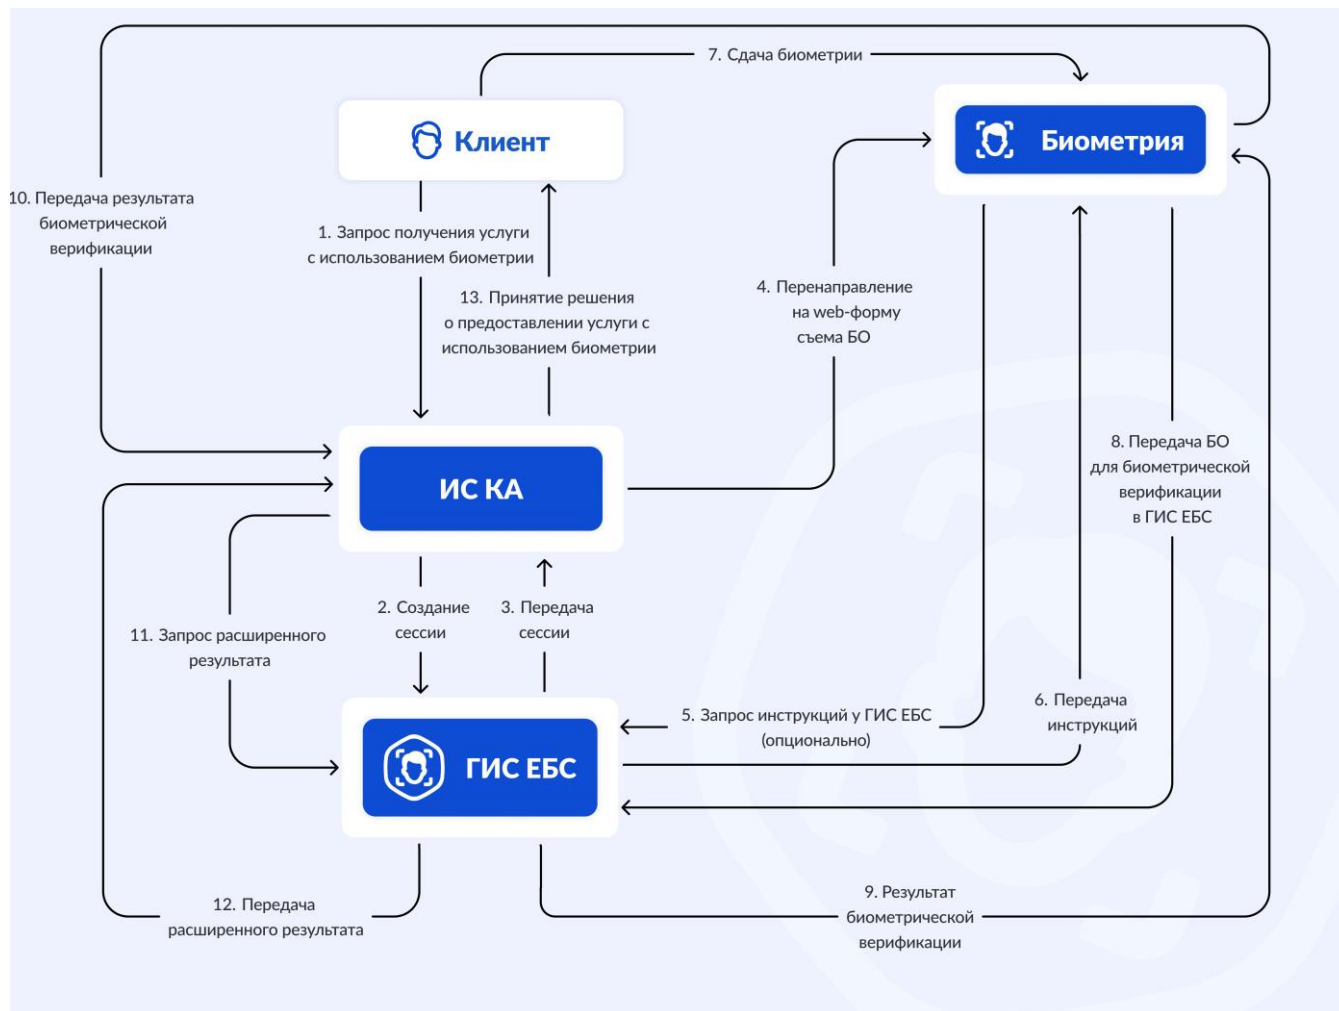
7. Сдача биометрии

Клиент

Биометрия

10. Передача результата биометрической верификации

1. Запрос получения услуги с использованием биометрии

13. Принятие решения о предоставлении услуги с использованием биометрии

4. Перенаправление на web-форму съема БО

ИС КА

8. Передача БО для биометрической верификации в ГИС ЕБС

2. Создание сессии

3. Передача сессии

11. Запрос расширенного результата

5. Запрос инструкций у ГИС ЕБС (опционально)

6. Передача инструкций

ГИС ЕБС

12. Передача расширенного результата

9. Результат биометрической верификации